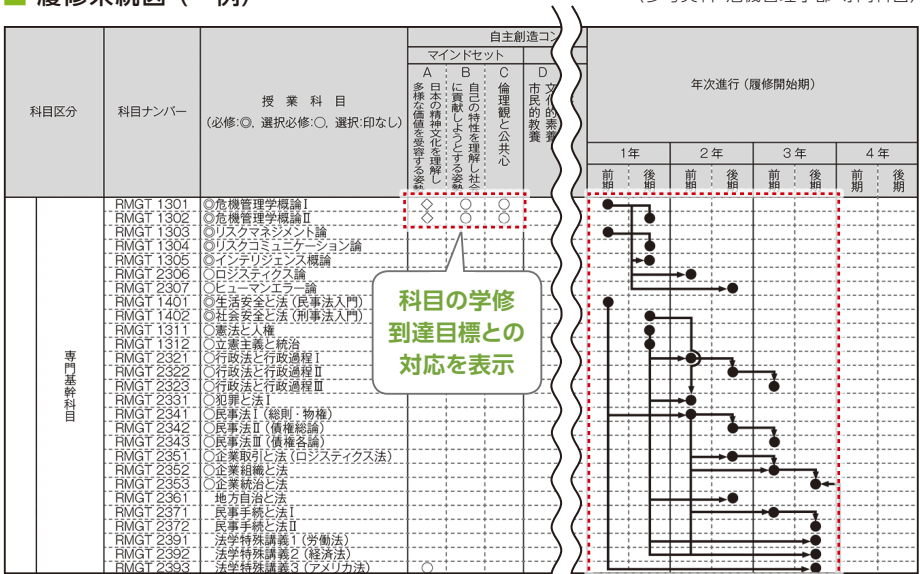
履修系統図（一例）

（参考資料：危機管理学部 専門科目）

| 科目区分 | 科目ナンバー | 授業科目（必修:◎、選択必修:○、選択:印なし） | A 日本の精神文化を理解し、多様な価値を受容する姿勢 | B 自己の特性を理解し社会に貢献しようとする姿勢 | C 倫理観と公共心 | D 市民的教養 |
|---|---|---|---|---|---|---|
| 専門基幹科目 | RMGT 1301 | ◎危機管理学概論Ⅰ | ◇ | ○ | ○ | |
| | RMGT 1302 | ◎危機管理学概論Ⅱ | ◇ | ○ | ○ | |
| | RMGT 1303 | ◎リスクマネジメント論 | | | | |
| | RMGT 1304 | ◎リスクコミュニケーション論 | | | | |
| | RMGT 1305 | ◎インテリジェンス概論 | | | | |
| | RMGT 2306 | ○ロジスティクス論 | | | | |
| | RMGT 2307 | ○ヒューマンエラー論 | | | | |
| | RMGT 1401 | ◎生活安全と法（民事法入門） | | | | |
| | RMGT 1402 | ◎社会安全と法（刑事法入門） | | | | |
| | RMGT 1311 | ○憲法と人権 | | | | |
| | RMGT 1312 | ○立憲主義と統治 | | | | |
| | RMGT 2321 | ○行政法と行政過程Ⅰ | | | | |
| | RMGT 2322 | ○行政法と行政過程Ⅱ | | | | |
| | RMGT 2323 | ○行政法と行政過程Ⅲ | | | | |
| | RMGT 2331 | ○犯罪と法Ⅰ | | | | |
| | RMGT 2341 | ○民事法Ⅰ（総則・物権） | | | | |
| | RMGT 2342 | ○民事法Ⅱ（債権総論） | | | | |
| | RMGT 2343 | ○民事法Ⅲ（債権各論） | | | | |
| | RMGT 2351 | ○企業取引と法（ロジスティクス法） | | | | |
| | RMGT 2352 | ○企業組織と法 | | | | |
| | RMGT 2353 | ○企業統治と法 | | | | |
| | RMGT 2361 | 地方自治と法 | | | | |
| | RMGT 2371 | 民事手続と法Ⅰ | | | | |
| | RMGT 2372 | 民事手続と法Ⅱ | | | | |
| | RMGT 2391 | 法学特殊講義１（労働法） | | | | |
| | RMGT 2392 | 法学特殊講義２（経済法） | | | | |
| | RMGT 2393 | 法学特殊講義３（アメリカ法） | ○ | | | |

自主創造コン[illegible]
マインドセット

年次進行（履修開始期）
1年 前期 後期
2年 前期 後期
3年 前期 後期
4年 前期 後期

科目の学修到達目標との対応を表示